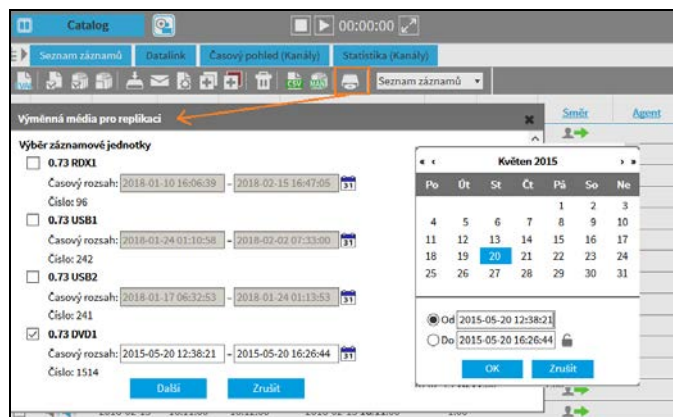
Catalog

00:00:00

Seznam záznamů | Datalink | Časový pohled (Kanály) | Statistika (Kanály)

Seznam záznamů

Výměnná média pro replikaci

Směr | Agent

Výběr záznamové jednotky

0.73 RDX1

Časový rozsah: 2018-01-10 16:06:39 - 2018-02-15 16:47:05

Číslo: 96

0.73 USB1

Časový rozsah: 2018-01-24 01:10:58 - 2018-02-02 07:33:00

Číslo: 242

0.73 USB2

Časový rozsah: 2018-01-17 06:32:53 - 2018-01-24 01:13:53

Číslo: 241

0.73 DVD1

Časový rozsah: 2015-05-20 12:38:21 - 2015-05-20 16:26:44

Číslo: 1514

Další | Zrušit

« ‹ Květen 2015 › »

| Po | Út | St | Čt | Pá | So | Ne |
|---|---|---|---|---|---|---|
| | | | | 1 | 2 | 3 |
| 4 | 5 | 6 | 7 | 8 | 9 | 10 |
| 11 | 12 | 13 | 14 | 15 | 16 | 17 |
| 18 | 19 | 20 | 21 | 22 | 23 | 24 |
| 25 | 26 | 27 | 28 | 29 | 30 | 31 |

Od 2015-05-20 12:38:21

Do 2015-05-20 16:26:44

OK | Zrušit